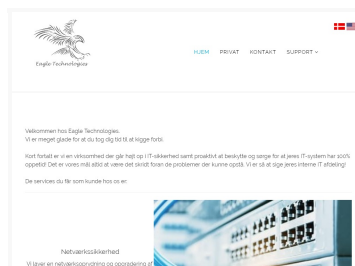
Eagle Technologies

HJEM PRIVAT KONTAKT SUPPORT

Velkommen hos Eagle Technologies.
Vi er meget glade for at du tog dig tid til at kigge forbi.

Kort fortalt er vi en virksomhed der går højt op i IT-sikkerhed samt proaktivt at beskytte og sørge for at jeres IT-system her 100% oppetid! Det er vores mål altid at være det skridt foran de problemer der kunne opstå. Vi er så at sige jeres interne IT afdeling!

De services du får som kunde hos os er:

Netværkssikkerhed

Vi laver en netværksopsætning og opgradering af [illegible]